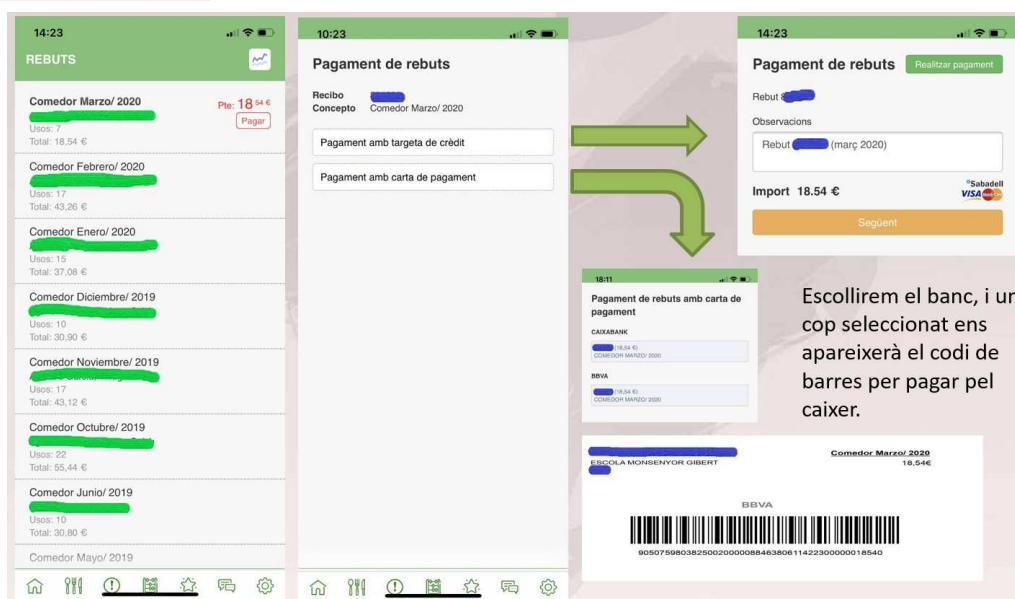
14:23

REBUTS

Comedor Marzo/ 2020
Pte: 18 54 €
Pagar
Usos: 7
Total: 18,54 €

Comedor Febrero/ 2020
Usos: 17
Total: 43,26 €

Comedor Enero/ 2020
Usos: 15
Total: 37,08 €

Comedor Diciembre/ 2019
Usos: 10
Total: 30,90 €

Comedor Noviembre/ 2019
Usos: 17
Total: 43,12 €

Comedor Octubre/ 2019
Usos: 22
Total: 55,44 €

Comedor Junio/ 2019
Usos: 10
Total: 30,80 €

Comedor Mayo/ 2019

10:23

Pagament de rebuts

Recibo
Concepto Comedor Marzo/ 2020

Pagament amb targeta de crèdit

Pagament amb carta de pagament

14:23

Pagament de rebuts
Realitzar pagament

Rebut

Observacions

Rebut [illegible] (març 2020)

Import 18.54 €

Sabadell
VISA

Següent

18:11

Pagament de rebuts amb carta de pagament

CAIXABANK
(18,54 €)
COMEDOR MARZO/ 2020

BBVA
(18,54 €)
COMEDOR MARZO/ 2020

Escollirem el banc, i un cop seleccionat ens apareixerà el codi de barres per pagar pel caixer.

Comedor Marzo/ 2020
ESCOLA MONSENYOR GIBERT
18,54€

BBVA

90507598038250020000088463806114223000000018540